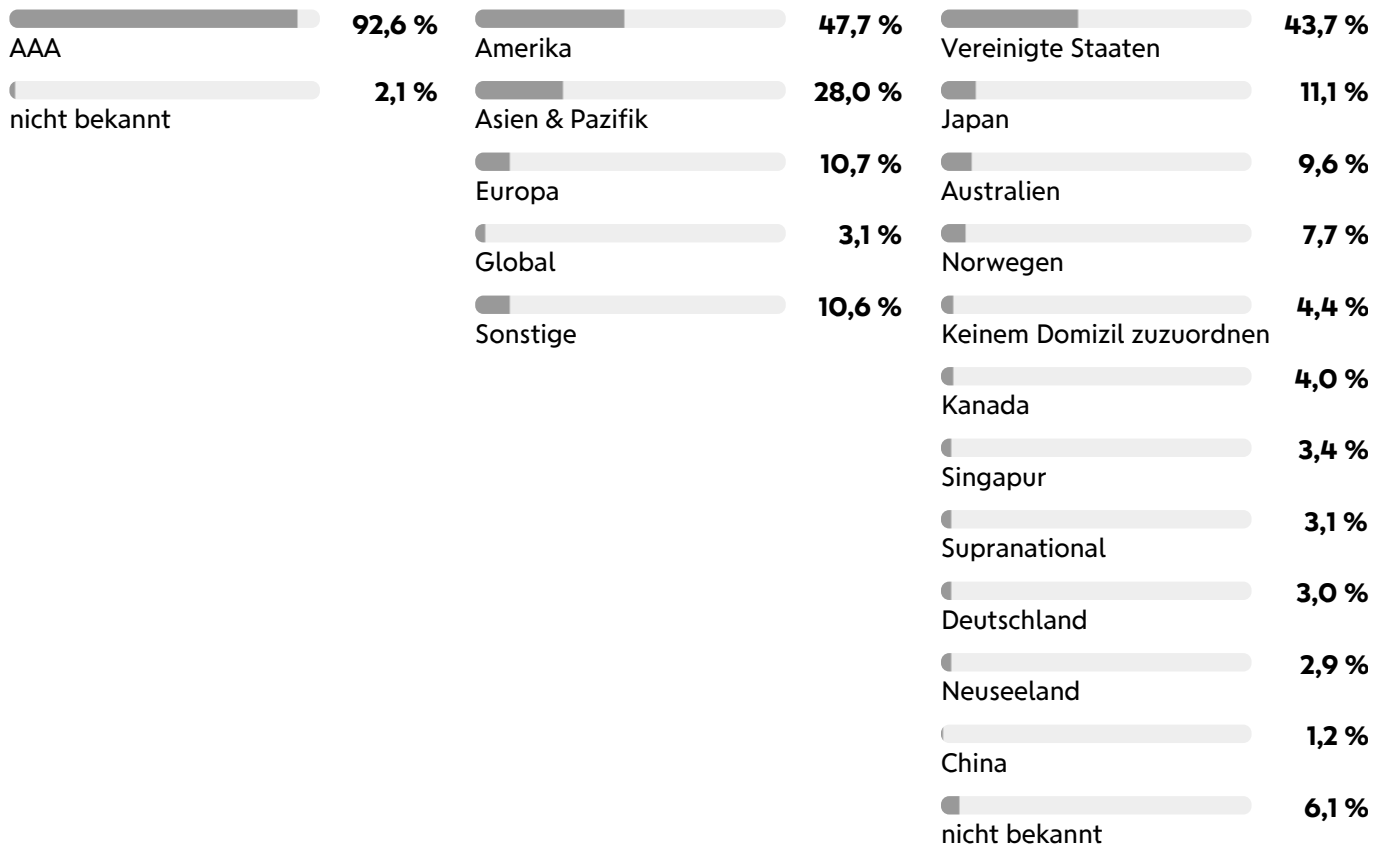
AAA 92,6 %

nicht bekannt 2,1 %

Amerika 47,7 %

Asien & Pazifik 28,0 %

Europa 10,7 %

Global 3,1 %

Sonstige 10,6 %

Vereinigte Staaten 43,7 %

Japan 11,1 %

Australien 9,6 %

Norwegen 7,7 %

Keinem Domizil zuzuordnen 4,4 %

Kanada 4,0 %

Singapur 3,4 %

Supranational 3,1 %

Deutschland 3,0 %

Neuseeland 2,9 %

China 1,2 %

nicht bekannt 6,1 %